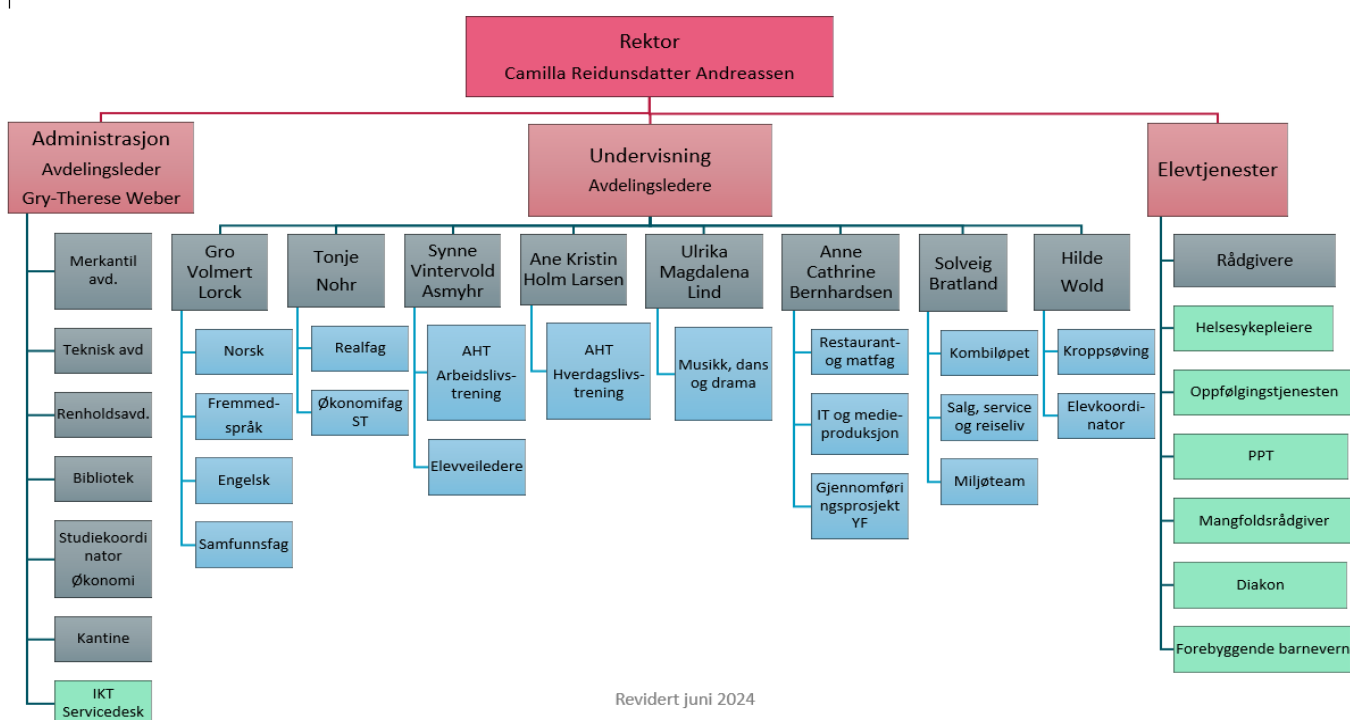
Rektor
Camilla Reidunsdatter Andreassen

Administrasjon
Avdelingsleder
Gry-Therese Weber

Merkantil avd.

Teknisk avd

Renholdsavd.

Bibliotek

Studiekoordinator
Økonomi

Kantine

IKT Servicedesk

Undervisning
Avdelingsledere

Gro Volmert Lorck

Norsk

Fremmedspråk

Engelsk

Samfunnsfag

Tonje Nohr

Realfag

Økonomifag ST

Synne Vintervold Asmyhr

AHT
Arbeidslivstrening

Elevveiledere

Ane Kristin Holm Larsen

AHT
Hverdagslivstrening

Ulrika Magdalena Lind

Musikk, dans og drama

Anne Cathrine Bernhardsen

Restaurant- og matfag

IT og medieproduksjon

Gjennomføringsprosjekt YF

Solveig Bratland

Kombiløpet

Salg, service og reiseliv

Miljøteam

Hilde Wold

Kroppsøving

Elevkoordinator

Elevtjenester

Rådgivere

Helsesykepleiere

Oppfølgingstjenesten

PPT

Mangfoldsrådgiver

Diakon

Forebyggende barnevern

Revidert juni 2024